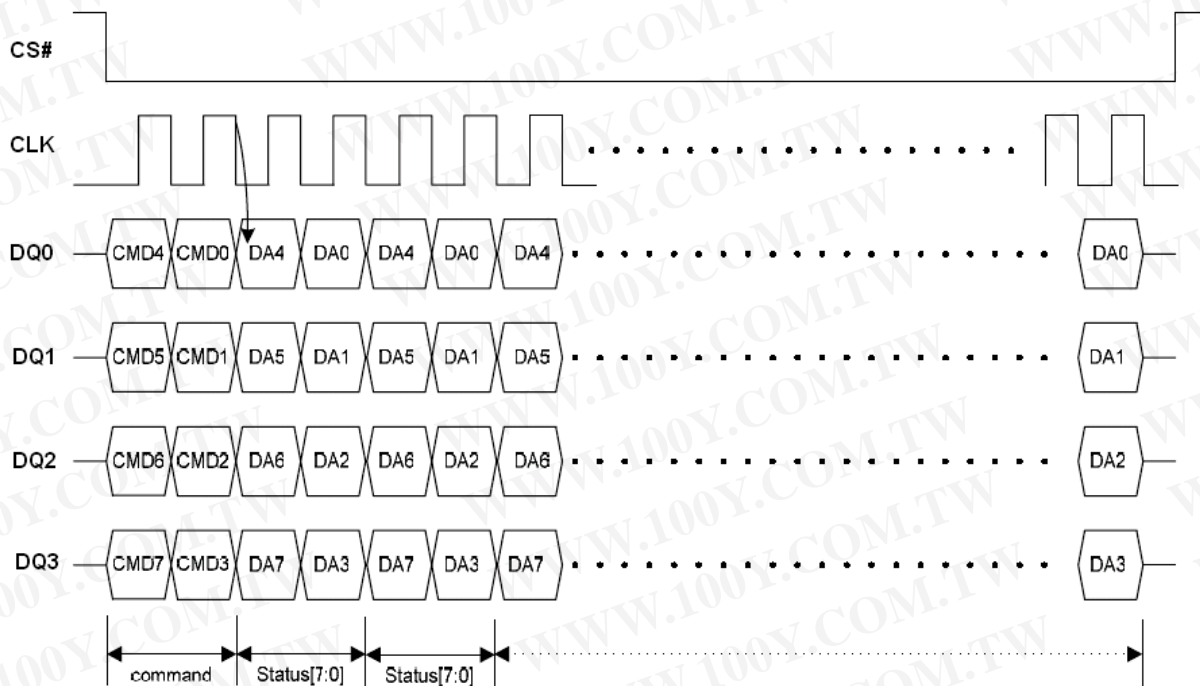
CS#

CLK

DQ0 CMD4 CMD0 DA4 DA0 DA4 DA0 DA4 DA0

DQ1 CMD5 CMD1 DA5 DA1 DA5 DA1 DA5 DA1

DQ2 CMD6 CMD2 DA6 DA2 DA6 DA2 DA6 DA2

DQ3 CMD7 CMD3 DA7 DA3 DA7 DA3 DA7 DA3

command Status[7:0] Status[7:0]

WWW.100Y.COM.TW